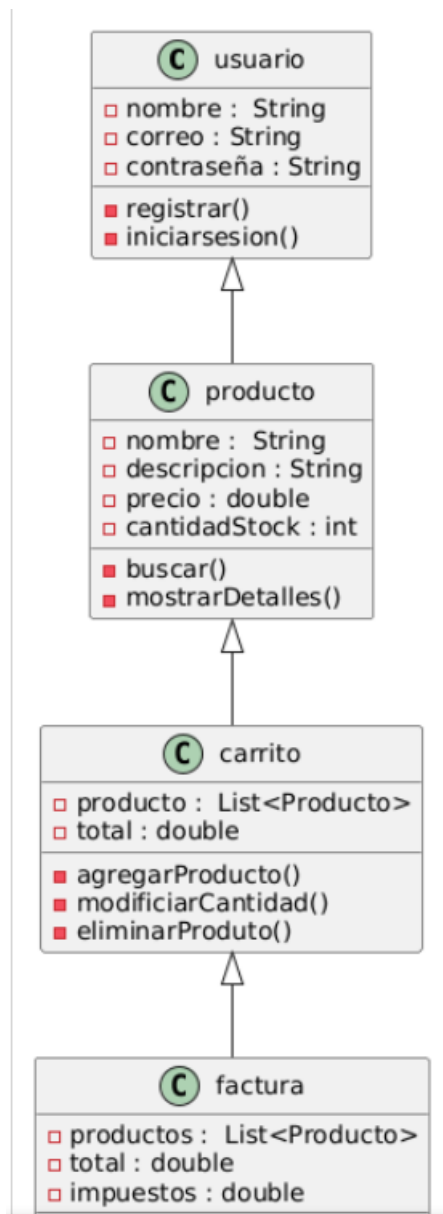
C usuario

nombre : String
correo : String
contraseña : String

registrar()
iniciarsesion()

C producto

nombre : String
descripcion : String
precio : double
cantidadStock : int

buscar()
mostrarDetalles()

C carrito

producto : List<Producto>
total : double

agregarProducto()
modificiarCantidad()
eliminarProduto()

C factura

productos : List<Producto>
total : double
impuestos : double